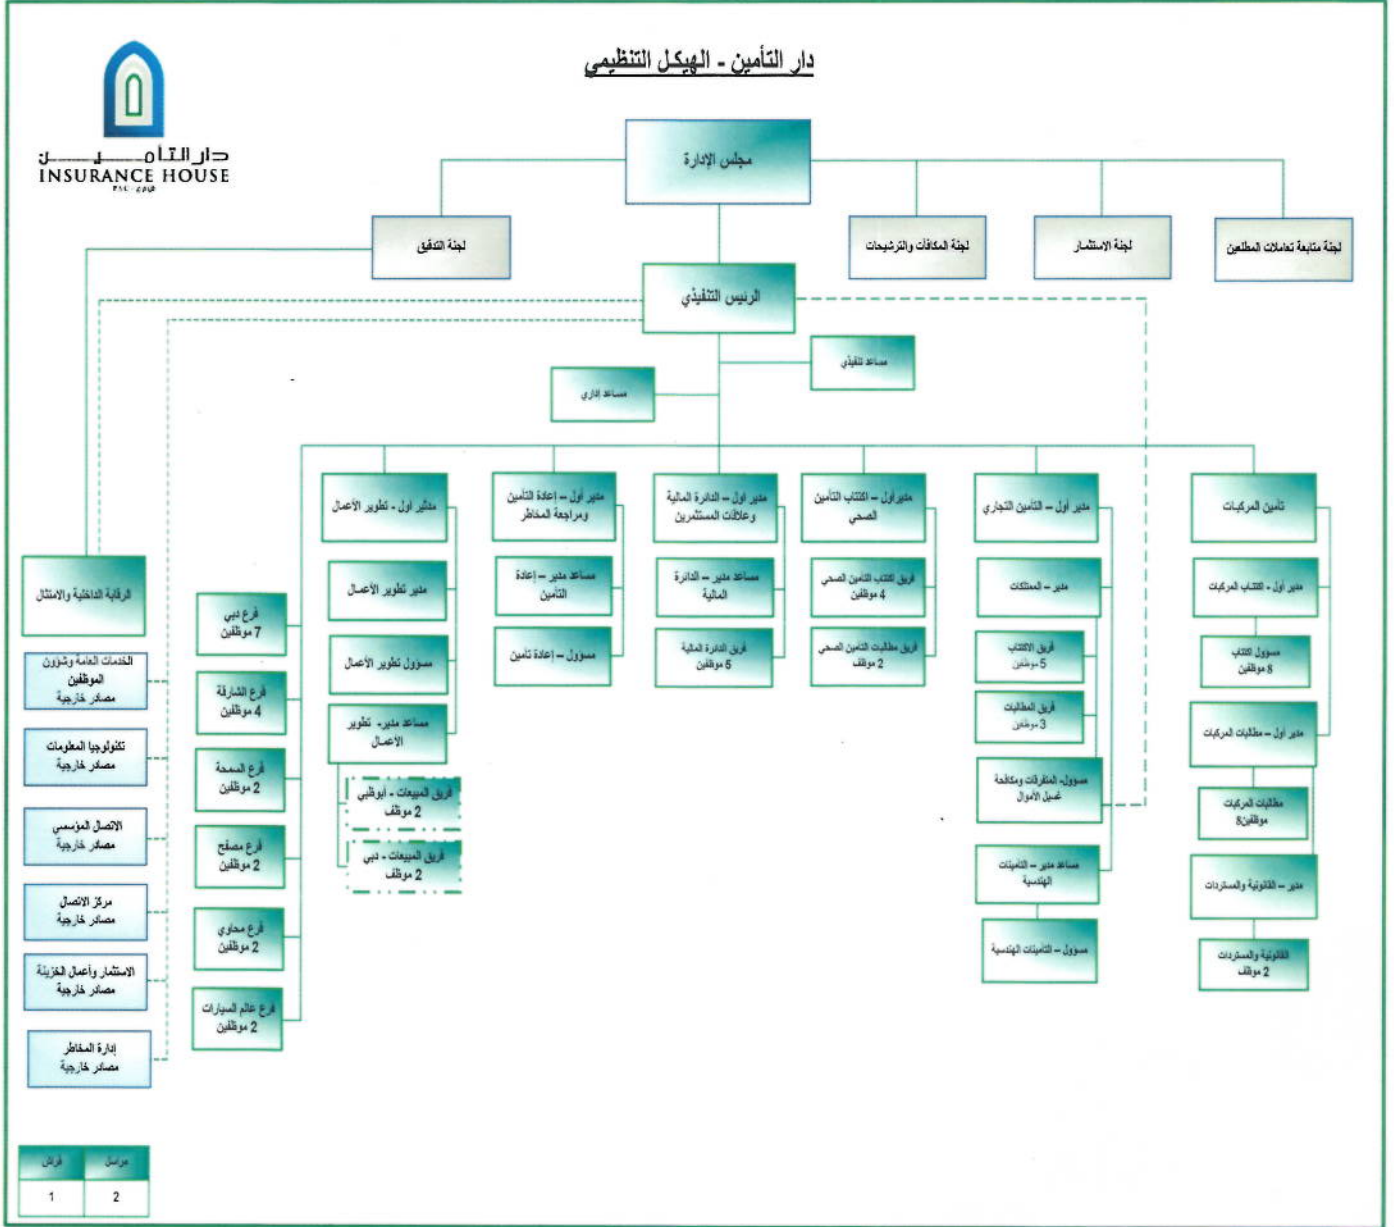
دار التأمين - الهيكل التنظيمي

دار التأمين
INSURANCE HOUSE

مجلس الإدارة

لجنة التدقيق

لجنة المكافآت والترشيحات

لجنة الاستثمار

لجنة متابعة تعاملات المطلعين

الرئيس التنفيذي

مساعد تنفيذي

مساعد إداري

تأمين المركبات

مدير أول - اكتتاب المركبات

مسؤول اكتتاب 8 موظفين

مدير أول - مطالبات المركبات

مطالبات المركبات 8موظفين

مدير - القانونية والمستردات

القانونية والمستردات 2 موظف

مدير أول - التأمين التجاري

مدير - الممتلكات

فريق الاكتتاب 5 موظفين

فريق المطالبات 3 موظفين

مسؤول- المتفرقات ومكافحة غسل الأموال

مساعد مدير - التأمينات الهندسية

مسؤول - التأمينات الهندسية

مدير أول - اكتتاب التأمين الصحي

فريق اكتتاب التأمين الصحي 4 موظفين

فريق مطالبات التأمين الصحي 2 موظف

مدير أول - الدائرة المالية وعلاقات المستثمرين

مساعد مدير - الدائرة المالية

فريق الدائرة المالية 5 موظفين

مدير أول - إعادة التأمين ومراجعة المخاطر

مساعد مدير - إعادة التأمين

مسؤول - إعادة تأمين

مدير أول - تطوير الأعمال

مدير تطوير الأعمال

مسؤول تطوير الأعمال

مساعد مدير- تطوير الأعمال

فريق المبيعات - أبوظبي 2 موظف

فريق المبيعات - دبي 2 موظف

فرع دبي 7 موظفين

فرع الشارقة 4 موظفين

فرع السمحة 2 موظفين

فرع مصفح 2 موظفين

فرع محاوي 2 موظفين

فرع عالم السيارات 2 موظفين

الرقابة الداخلية والامتثال

الخدمات العامة وشؤون الموظفين مصادر خارجية

تكنولوجيا المعلومات مصادر خارجية

الاتصال المؤسسي مصادر خارجية

مركز الاتصال مصادر خارجية

الاستثمار وأعمال الخزينة مصادر خارجية

إدارة المخاطر مصادر خارجية

| فراش | مراسل |
|---|---|
| 1 | 2 |